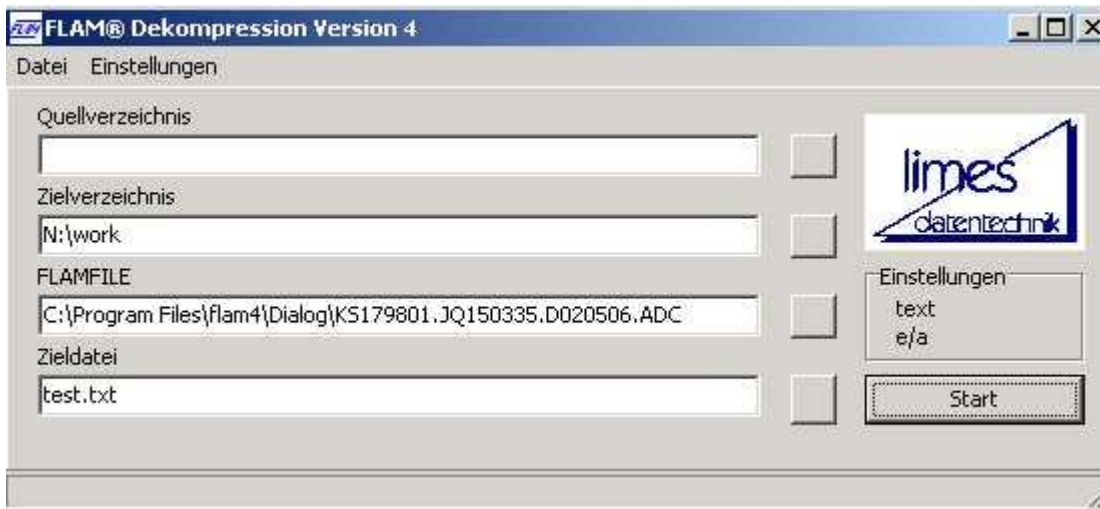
FLAM® Dekompression Version 4

Datei Einstellungen

Quellverzeichnis

Zielverzeichnis

N:\work

FLAMFILE

C:\Program Files\flam4\Dialog\KS179801.JQ150335.D020506.ADC

Zieldatei

test.txt

limes datentechnik

Einstellungen
text
e/a

Start